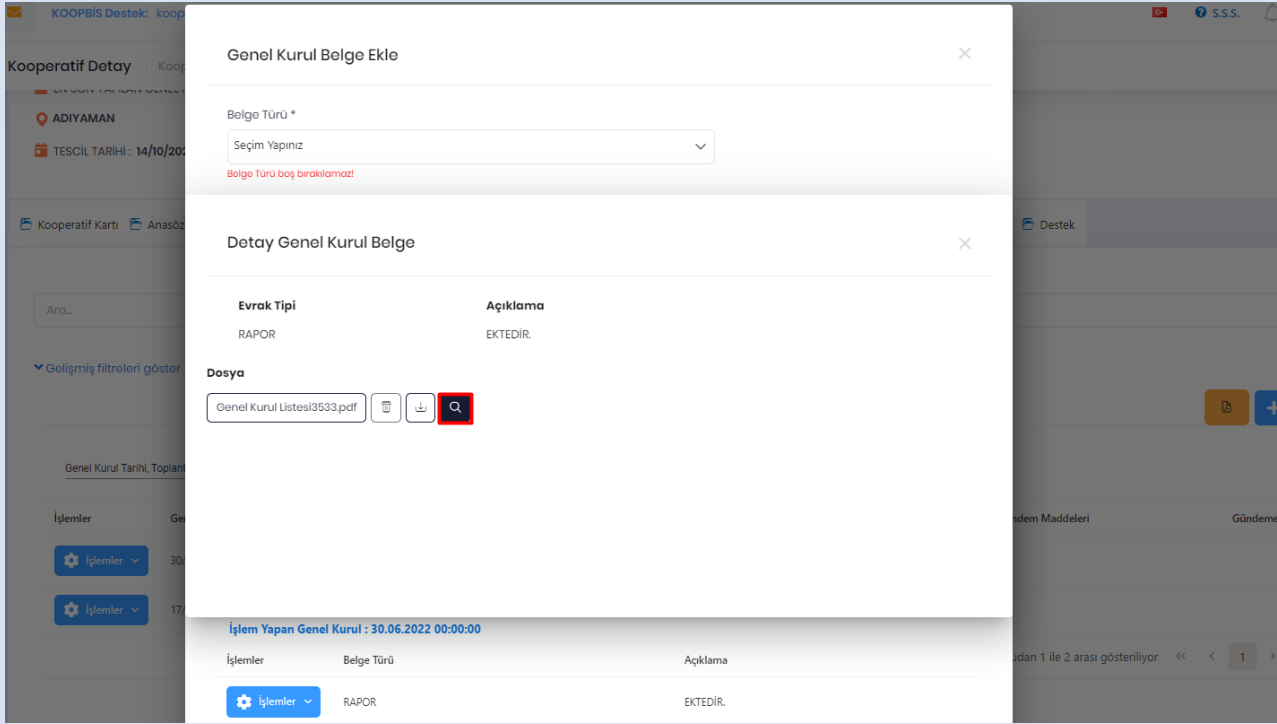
KOOPBİS Destek: koop

S.S.S.

Kooperatif Detay | Koop

ADIYAMAN

TESCİL TARİHİ : 14/10/202

Kooperatif Kartı Anasöz

Destek

Ara...

Gelişmiş filtreleri göster

Genel Kurul Tarihi, Toplant

İşlemler Ge

İşlemler 30/

İşlemler 17/

ndem Maddeleri

Gündem

udan 1 ile 2 arası gösteriliyor

1

Genel Kurul Belge Ekle

Belge Türü *

Seçim Yapınız

Belge Türü boş bırakılamaz!

Detay Genel Kurul Belge

| Evrak Tipi | Açıklama |
|---|---|
| RAPOR | EKTEDİR. |

Dosya

Genel Kurul Listesi3533.pdf

İşlem Yapan Genel Kurul : 30.06.2022 00:00:00

| İşlemler | Belge Türü | Açıklama |
|---|---|---|
| İşlemler | RAPOR | EKTEDİR. |